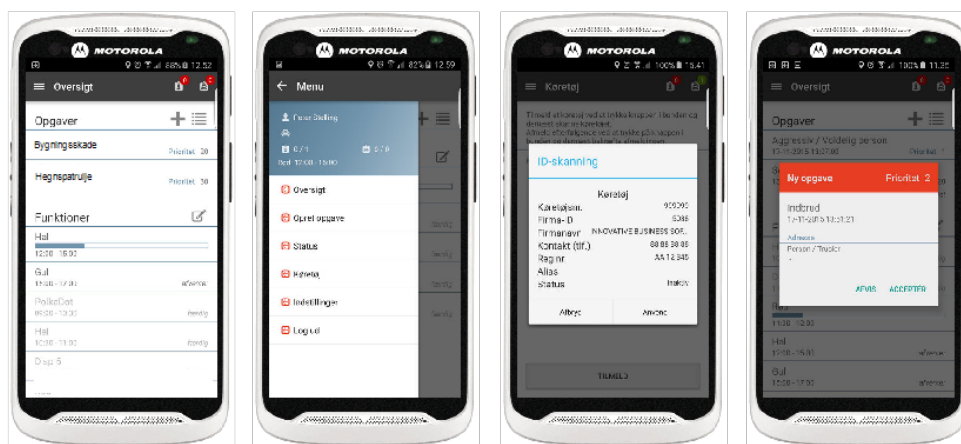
MOTOROLA
88% 12.52
Oversigt
Opgaver
Bygningsskade
Prioritet 20
Hegnspatrulje
Prioritet 30
Funktioner
Hal
12:00 - 15:00
Gul
11:00 - 15:00
afventer
PolkaDot
09:00 - 13:00
færdig
Hal
10:00 - 13:00
færdig
Disp 5

MOTOROLA
82% 12.59
Menu
Peter Stelling
0 / 1
0 / 0
Ref. 12:00 - 15:00
Oversigt
Opret opgave
Status
Køretøj
Indstillinger
Log ud

MOTOROLA
100% 15.41
Køretøj
ID-skanning
Køretøj
Køretøjsnr.
909090
Firma-ID
5066
Firmanavn
INNOVATIVE BUSINESS SOF.
Kontakt (tlf.)
88 88 38 88
Reg.nr.
AA 12 345
Alias
Status
Inaktiv
Afbryd
Anvend
TILMELD

MOTOROLA
100% 11.35
Oversigt
Opgaver
Aggressiv / Voldelig person
Prioritet
Ny opgave
Prioritet 2
Indkomst
17-11-2015 13:51:21
Adresse
Person / Trusler
AFVIS
ACCEPTER
Hal
12:00 - 15:00
Hal
11:00 - 15:00
afventer
Gul
11:00 - 15:00
afventer